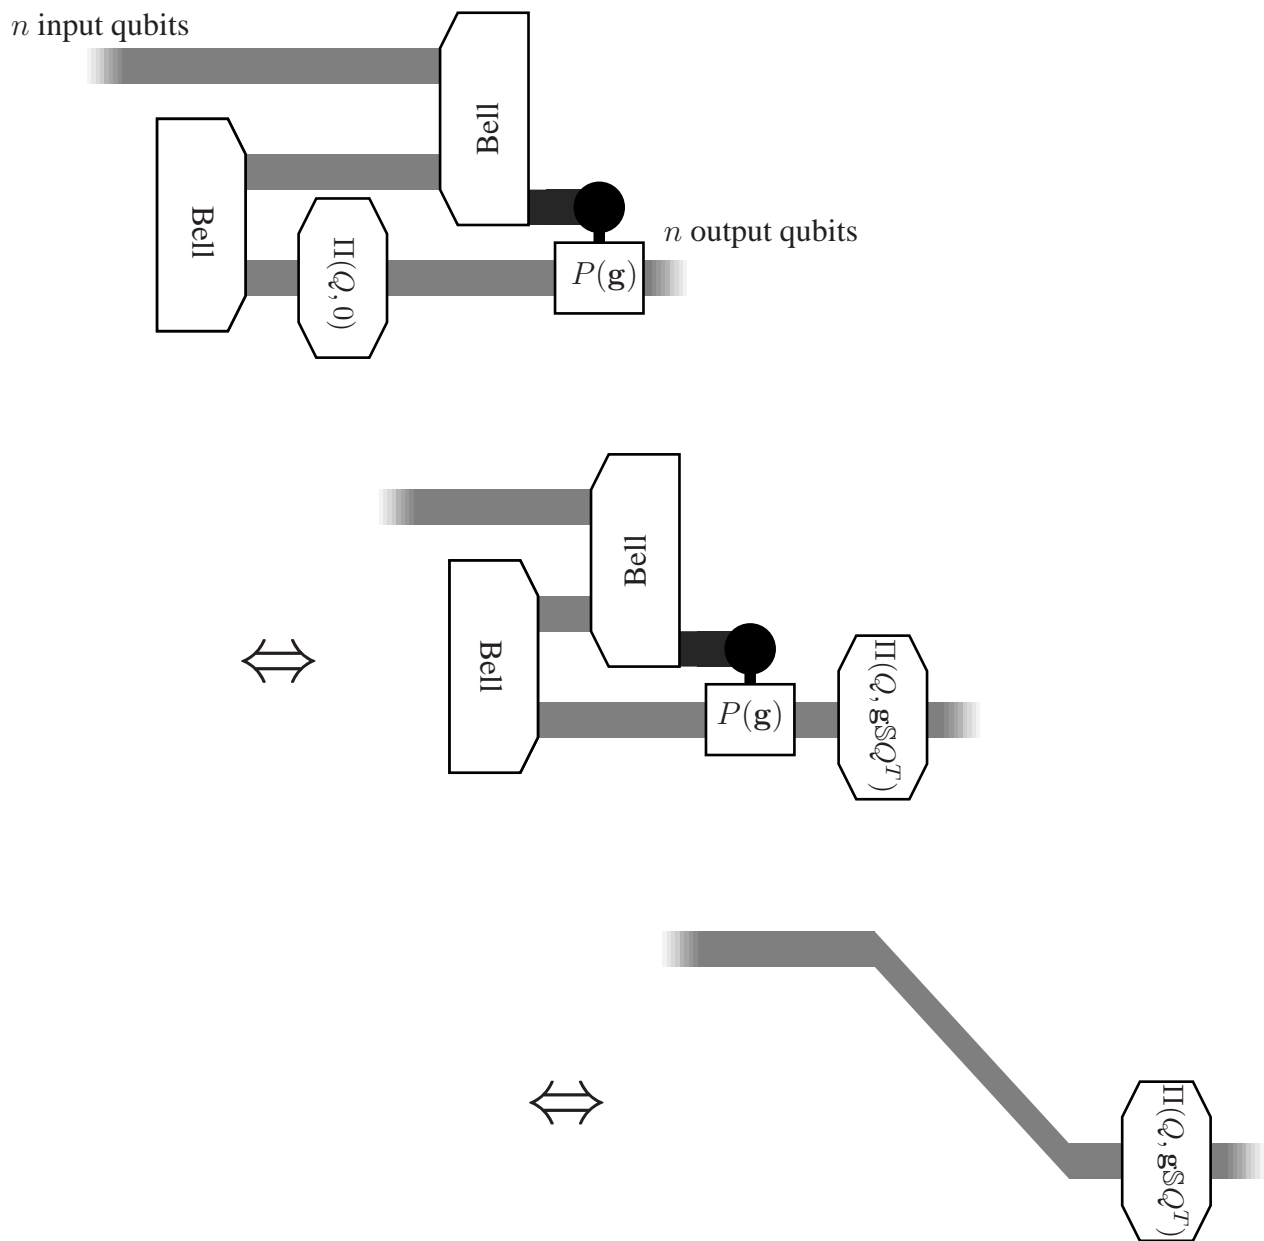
$n$ input qubits

Bell

Bell

$\Pi(Q, 0)$

$P(\mathbf{g})$

$n$ output qubits

$\Leftrightarrow$

Bell

Bell

$P(\mathbf{g})$

$\Pi(Q, \mathbf{g}\mathbb{S}Q^T)$

$\Leftrightarrow$

$\Pi(Q, \mathbf{g}\mathbb{S}Q^T)$